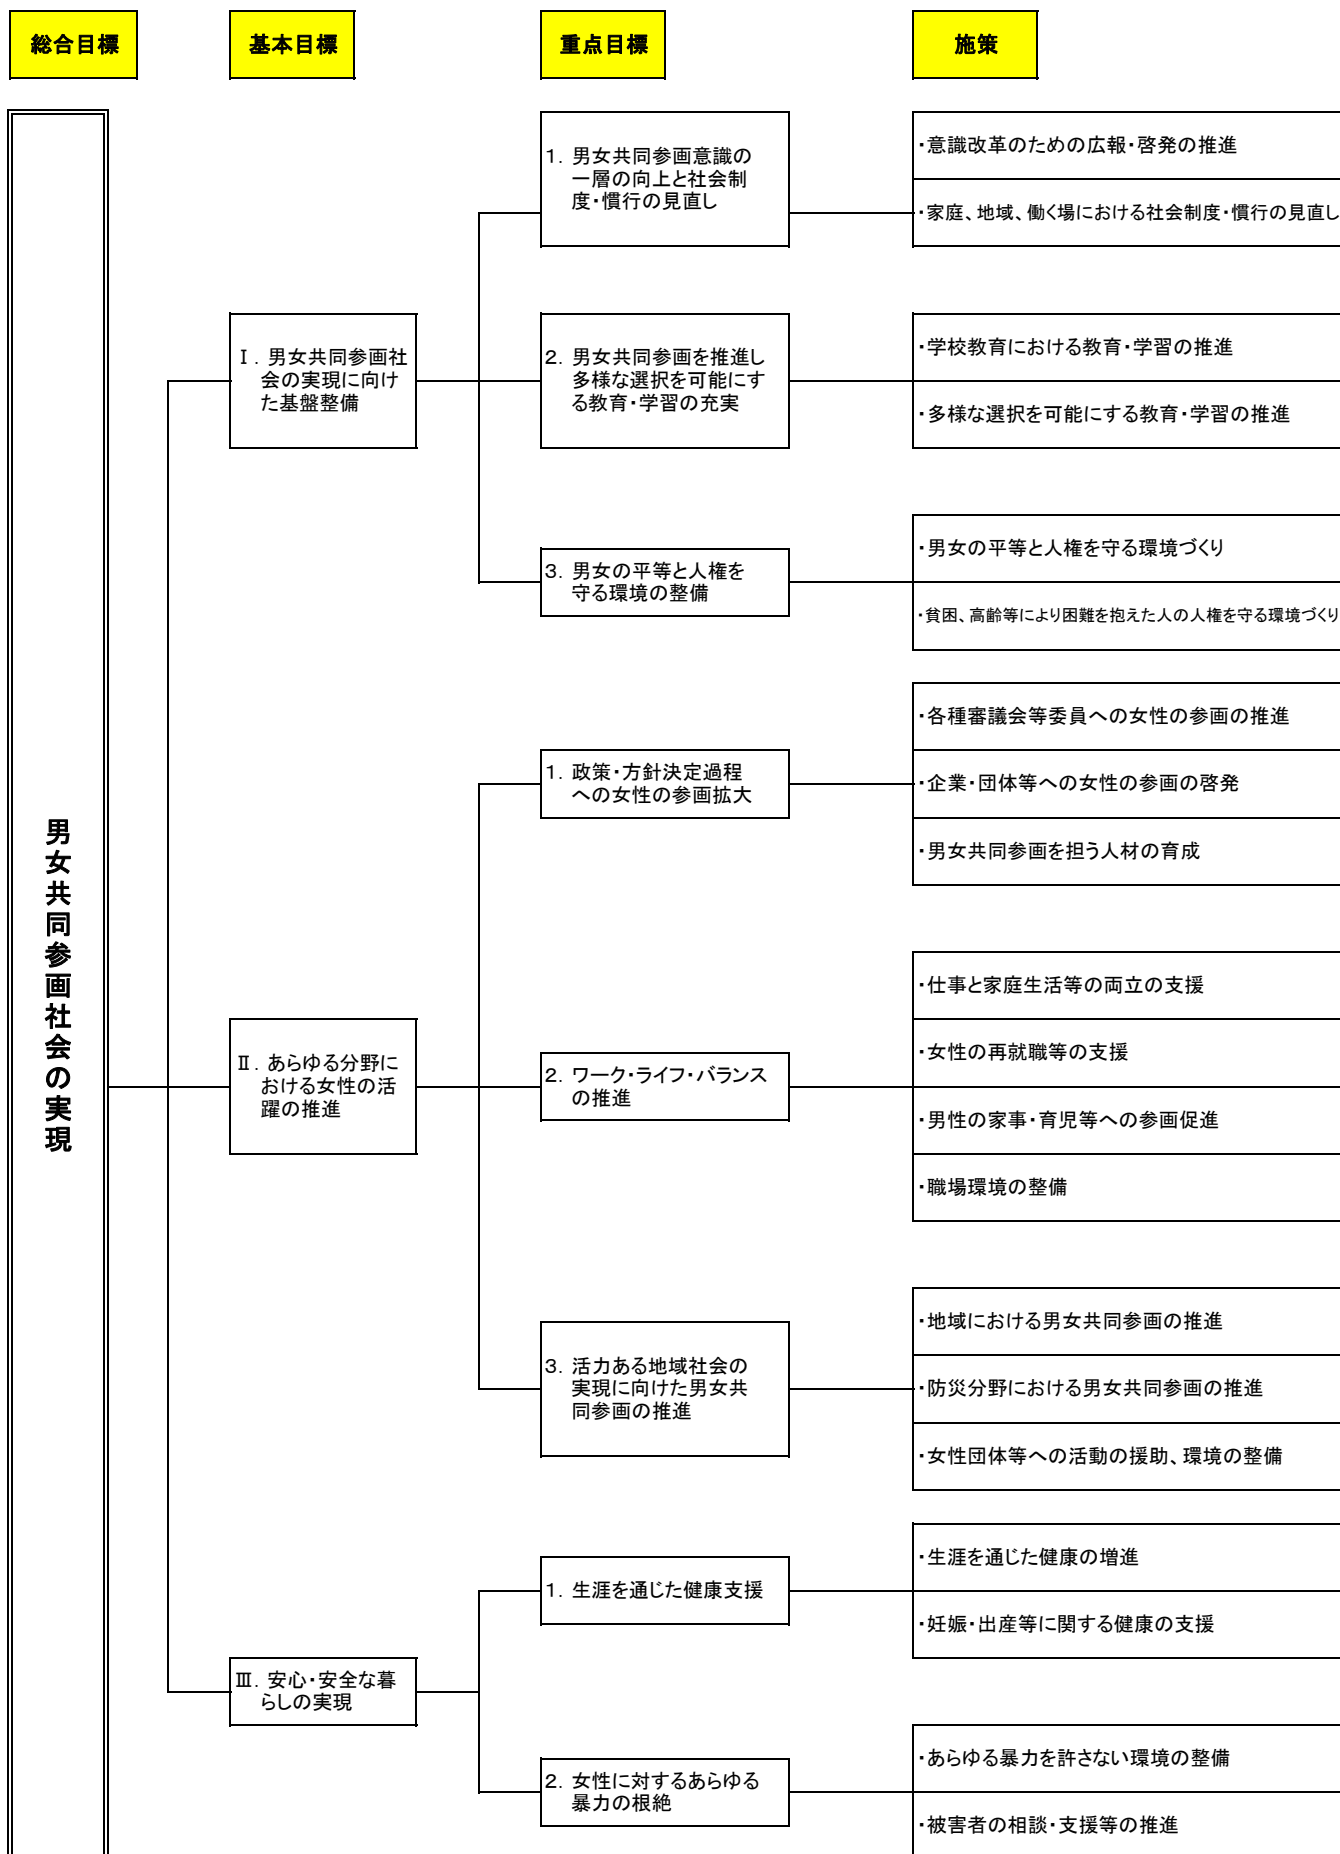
総合目標

基本目標

重点目標

施策

男女共同参画社会の実現

Ⅰ. 男女共同参画社会の実現に向けた基盤整備

1. 男女共同参画意識の一層の向上と社会制度・慣行の見直し

・意識改革のための広報・啓発の推進

・家庭、地域、働く場における社会制度・慣行の見直し

2. 男女共同参画を推進し多様な選択を可能にする教育・学習の充実

・学校教育における教育・学習の推進

・多様な選択を可能にする教育・学習の推進

3. 男女の平等と人権を守る環境の整備

・男女の平等と人権を守る環境づくり

・貧困、高齢等により困難を抱えた人の人権を守る環境づくり

Ⅱ. あらゆる分野における女性の活躍の推進

1. 政策・方針決定過程への女性の参画拡大

・各種審議会等委員への女性の参画の推進

・企業・団体等への女性の参画の啓発

・男女共同参画を担う人材の育成

2. ワーク・ライフ・バランスの推進

・仕事と家庭生活等の両立の支援

・女性の再就職等の支援

・男性の家事・育児等への参画促進

・職場環境の整備

3. 活力ある地域社会の実現に向けた男女共同参画の推進

・地域における男女共同参画の推進

・防災分野における男女共同参画の推進

・女性団体等への活動の援助、環境の整備

Ⅲ. 安心・安全な暮らしの実現

1. 生涯を通じた健康支援

・生涯を通じた健康の増進

・妊娠・出産等に関する健康の支援

2. 女性に対するあらゆる暴力の根絶

・あらゆる暴力を許さない環境の整備

・被害者の相談・支援等の推進